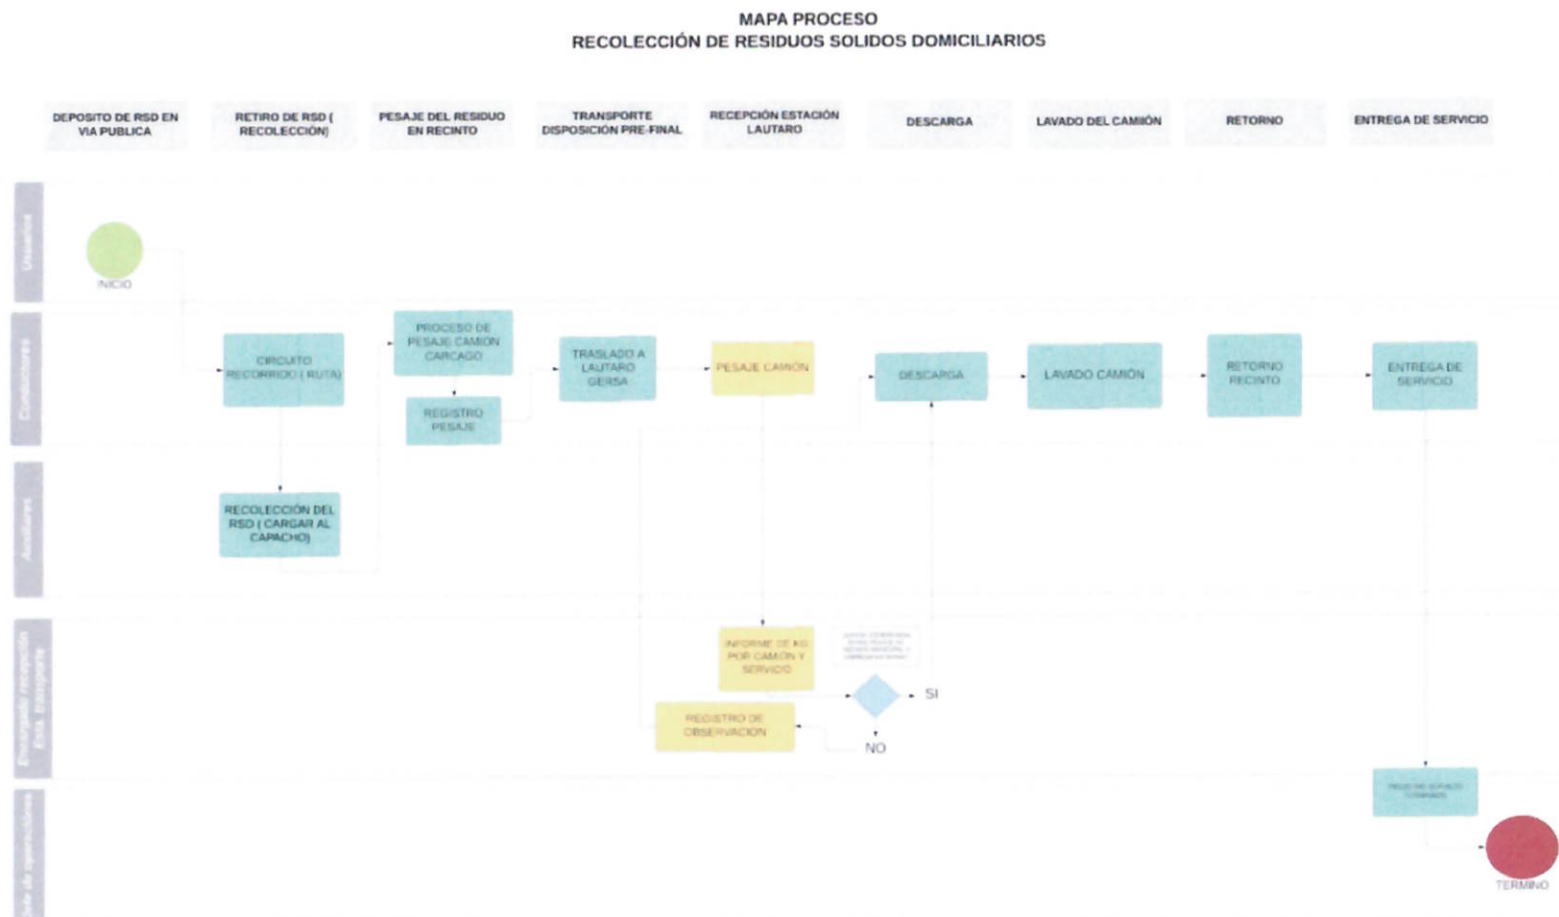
MAPA PROCESO
RECOLECCIÓN DE RESIDUOS SOLIDOS DOMICILIARIOS

DEPOSITO DE RSD EN VIA PUBLICA

RETIRO DE RSD ( RECOLECCIÓN)

PESAJE DEL RESIDUO EN RECINTO

TRANSPORTE DISPOSICIÓN PRE-FINAL

RECEPCIÓN ESTACIÓN LAUTARO

DESCARGA

LAVADO DEL CAMIÓN

RETORNO

ENTREGA DE SERVICIO

Usuarios

Conductores

Auxiliares

Encargado recepción Esta. transporte

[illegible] de operaciones

INICIO

CIRCUITO RECORRIDO ( RUTA)

PROCESO DE PESAJE CAMION CARGAGO

REGISTRO PESAJE

TRASLADO A LAUTARO GERSA

PESAJE CAMION

DESCARGA

LAVADO CAMIÓN

RETORNO RECINTO

ENTREGA DE SERVICIO

RECOLECCIÓN DEL RSD ( CARGAR AL CAPACHO)

INFORME DE KG POR CAMION Y SERVICIO

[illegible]

SI

NO

REGISTRO DE OBSERVACION

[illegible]

TERMINO